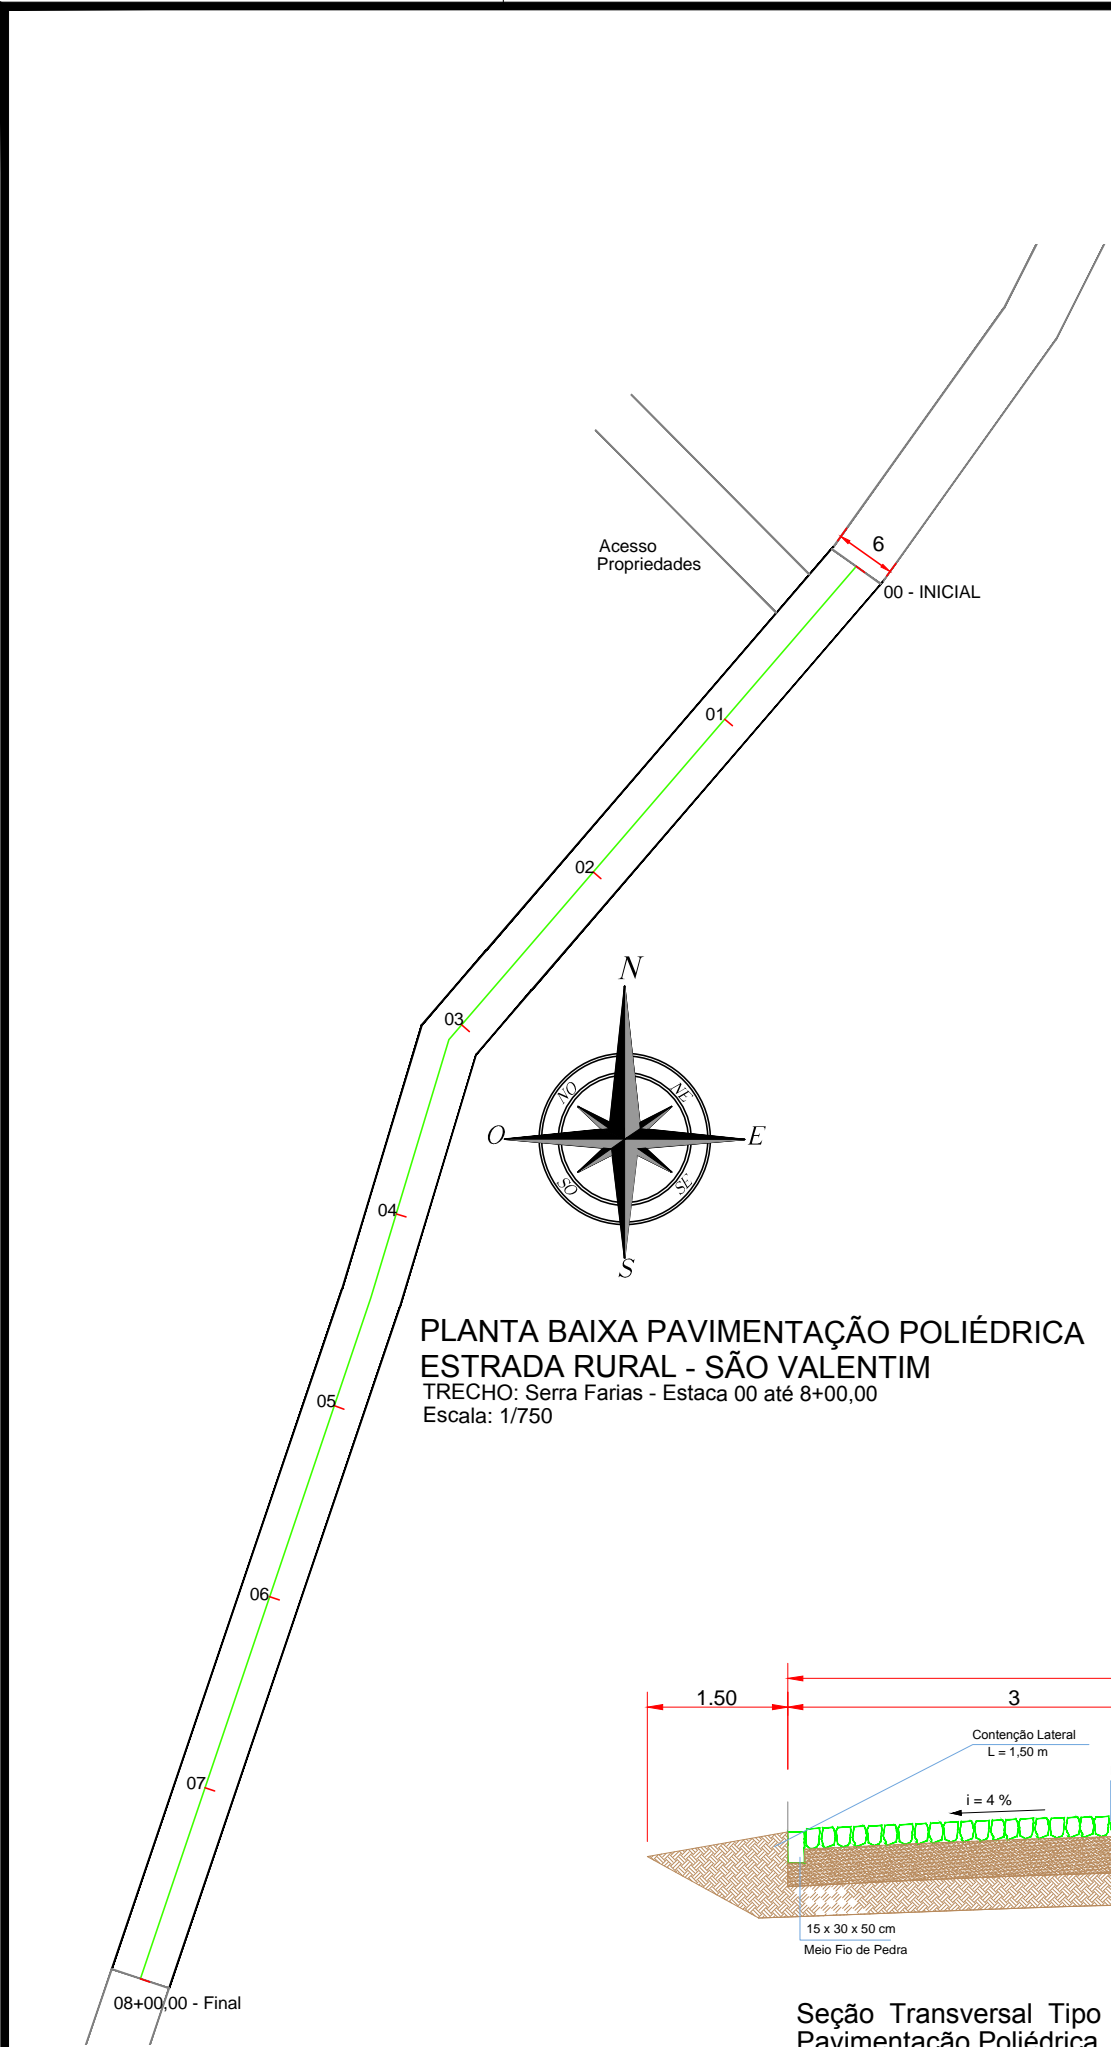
6
00 - INICIAL
Acesso
Propriedades
01
02
03
04
05
06
07
08+00,00 - Final
N
S
E
O
NO
NE
SO
SE

PLANTA BAIXA PAVIMENTAÇÃO POLIÉDRICA
ESTRADA RURAL - SÃO VALENTIM
TRECHO: Serra Farias - Estaca 00 até 8+00,00
Escala: 1/750

1.50
3
Contenção Lateral
L = 1,50 m
i = 4 %
15 x 30 x 50 cm
Meio Fio de Pedra

Seção Transversal Tipo
Pavimentação Poliédrica